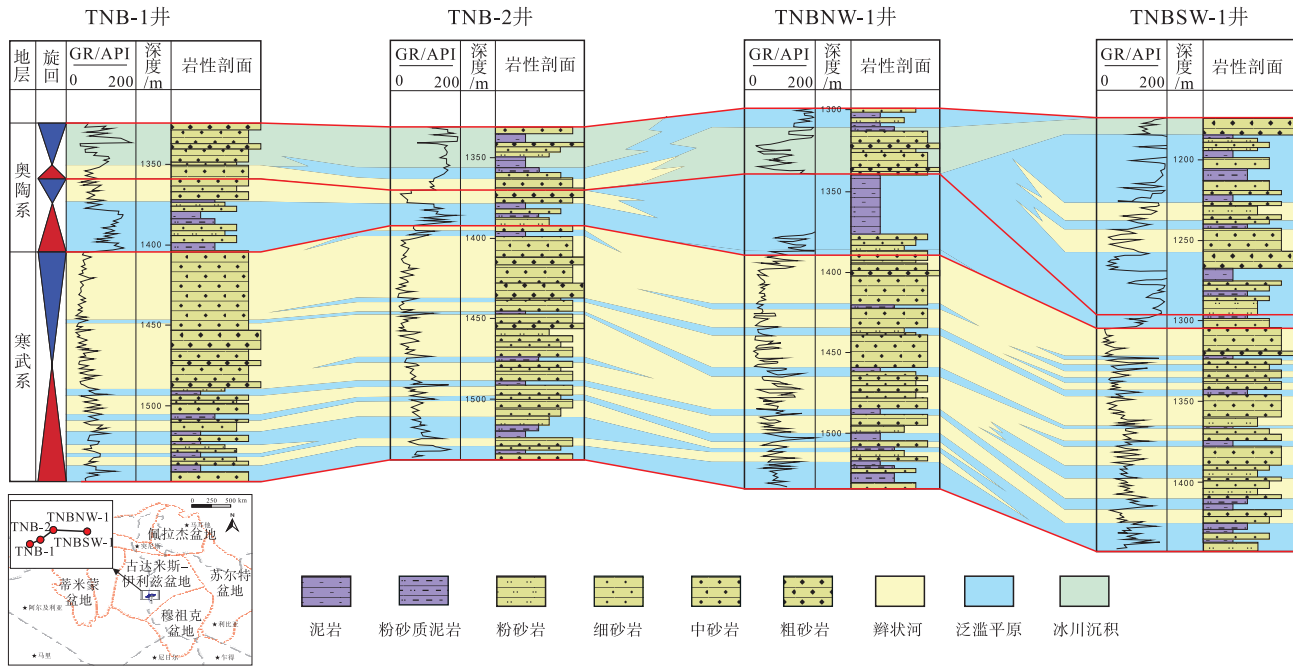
TNB-1井

| 地层 | 旋回 | GR/API 0 200 | 深度/m | 岩性剖面 |
|---|---|---|---|---|
| 奥陶系 | | | 1350 1400 | |
| 寒武系 | | | 1450 1500 | |

TNB-2井

| GR/API 0 200 | 深度/m | 岩性剖面 |
|---|---|---|
| | 1350 1400 1450 1500 | |

TNBNW-1井

| GR/API 0 200 | 深度/m | 岩性剖面 |
|---|---|---|
| | 1300 1350 1400 1450 1500 | |

TNBSW-1井

| GR/API 0 200 | 深度/m | 岩性剖面 |
|---|---|---|
| | 1200 1250 1300 1350 1400 | |

0 250 500 km
N
TNB-2
TNBNW-1
TNB-1
TNBSW-1
佩拉杰盆地
古达米斯-伊利兹盆地
苏尔特盆地
蒂米蒙盆地
穆祖克盆地
★阿尔及利亚
★马里
★尼日尔
★乍得
★利比亚
★突尼斯

泥岩 粉砂质泥岩 粉砂岩 细砂岩 中砂岩 粗砂岩 辫状河 泛滥平原 冰川沉积